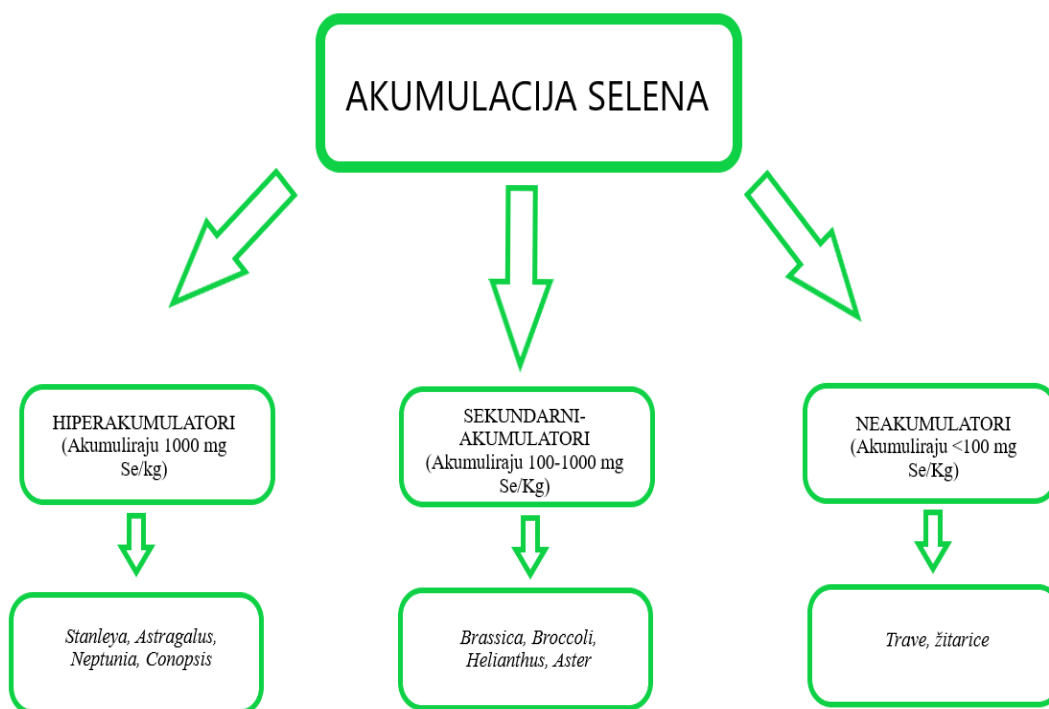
AKUMULACIJA SELENA

HIPERAKUMULATORI (Akumuliraju 1000 mg Se/kg)

Stanleya, Astragalus, Neptunia, Conopsis

SEKUNDARNI-AKUMULATORI (Akumuliraju 100-1000 mg Se/Kg)

Brassica, Broccoli, Helianthus, Aster

NEAKUMULATORI (Akumuliraju <100 mg Se/Kg)

Trave, žitarice